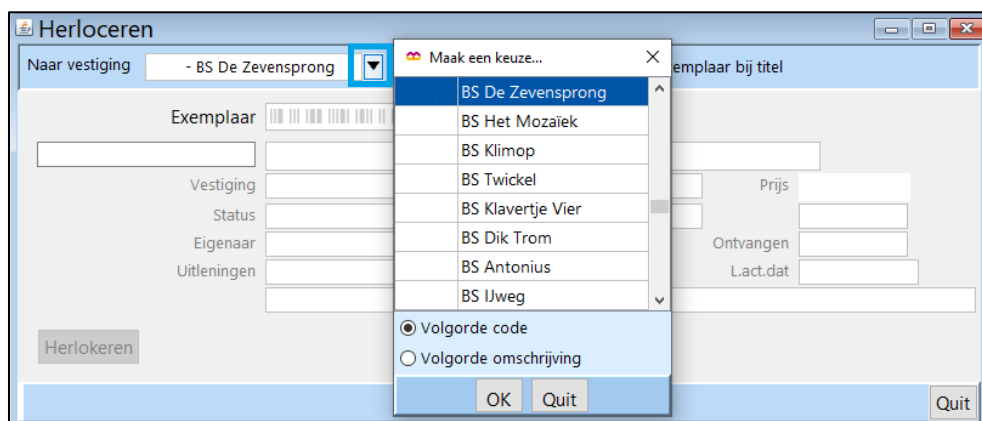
Herloceren

Naar vestiging - BS De Zevensprong

Maak een keuze...

emplaar bij titel

Exemplaar

Vestiging
Status
Eigenaar
Uitleningen

Prijs
Ontvangen
L.act.dat

BS De Zevensprong
BS Het Mozaïek
BS Klimop
BS Twickel
BS Klavertje Vier
BS Dik Trom
BS Antonius
BS IJweg

Volgorde code
Volgorde omschrijving

OK Quit

Herlokeren

Quit